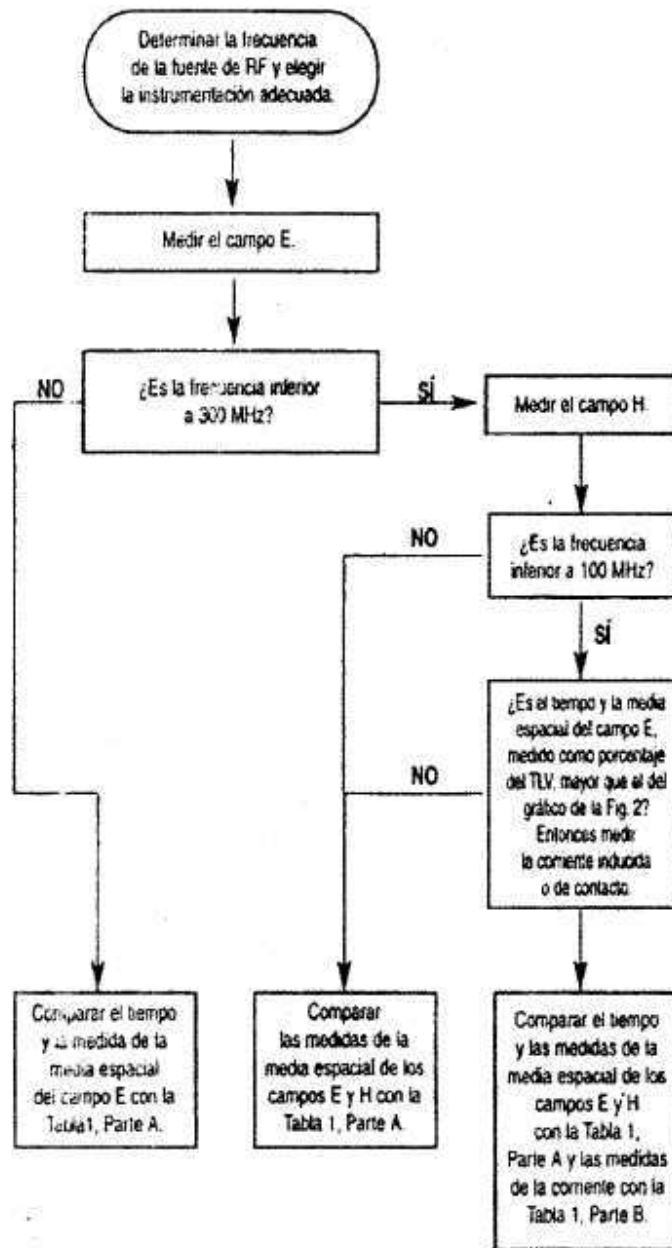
Determinar la frecuencia de la fuente de RF y elegir la instrumentación adecuada.

Medir el campo E.

¿Es la frecuencia inferior a 300 MHz?

NO

SÍ

Medir el campo H.

NO

¿Es la frecuencia inferior a 100 MHz?

SÍ

NO

¿Es el tiempo y la media espacial del campo E, medido como porcentaje del TLV, mayor que el del gráfico de la Fig. 2? Entonces medir la corriente inducida o de contacto.

Comparar el tiempo y la medida de la media espacial del campo E con la Tabla1, Parte A.

Comparar las medidas de la media espacial de los campos E y H con la Tabla 1, Parte A.

Comparar el tiempo y las medidas de la media espacial de los campos E y H con la Tabla 1, Parte A y las medidas de la corriente con la Tabla 1, Parte B.